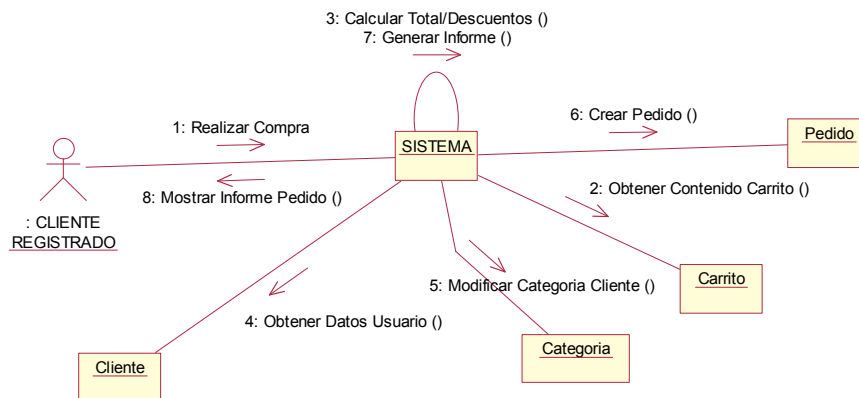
3: Calcular Total/Descuentos ()
7: Generar Informe ()

1: Realizar Compra

SISTEMA

6: Crear Pedido ()

Pedido

8: Mostrar Informe Pedido ()

2: Obtener Contenido Carrito ()

: CLIENTE REGISTRADO

5: Modificar Categoria Cliente ()

Carrito

4: Obtener Datos Usuario ()

Categoria

Cliente